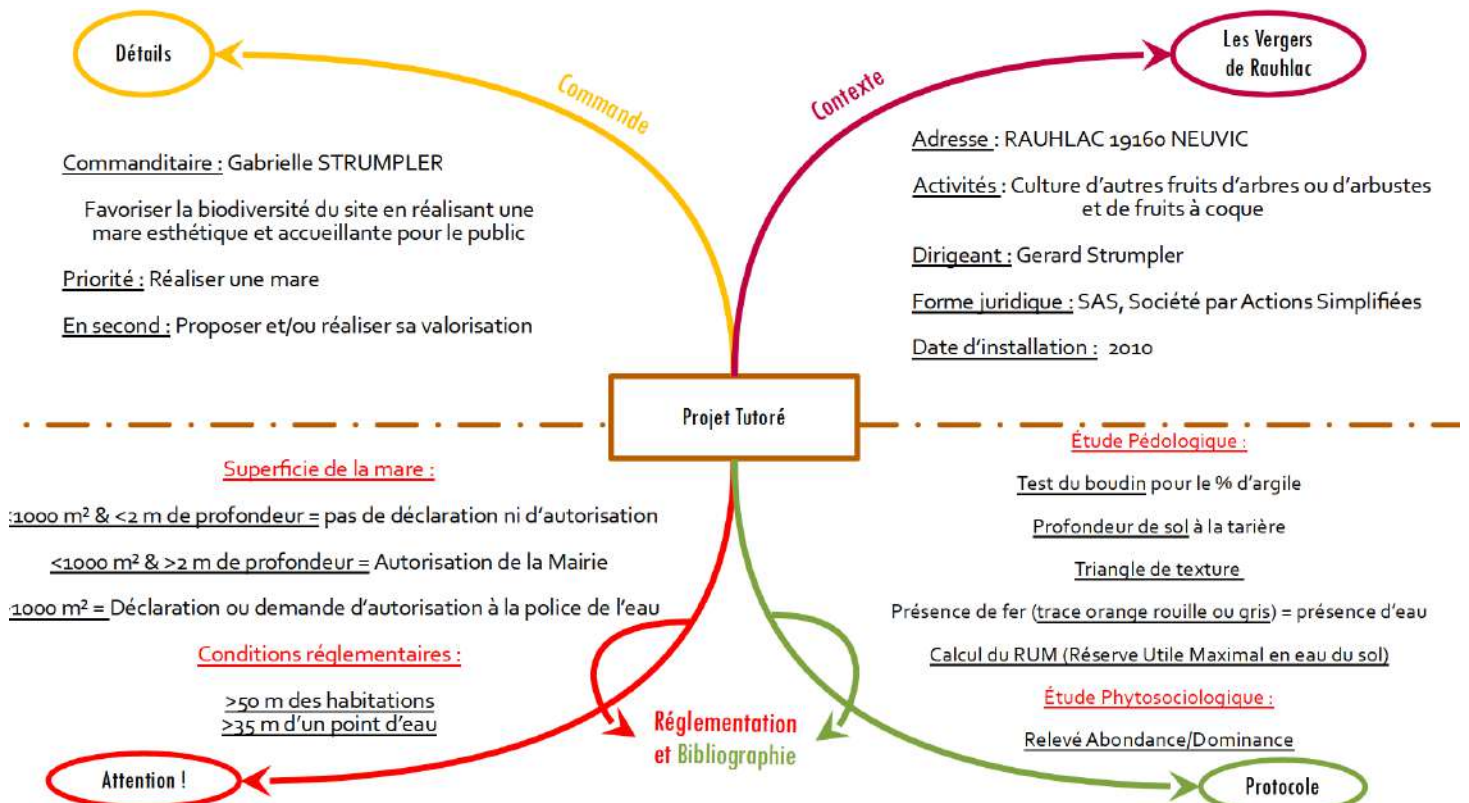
Détails

Commande

Contexte

Les Vergers de Rauhlac

Commanditaire : Gabrielle STRUMPLER

Favoriser la biodiversité du site en réalisant une mare esthétique et accueillante pour le public

Priorité : Réaliser une mare

En second : Proposer et/ou réaliser sa valorisation

Adresse : RAUHLAC 19160 NEUVIC

Activités : Culture d'autres fruits d'arbres ou d'arbustes et de fruits à coque

Dirigeant : Gerard Strumpler

Forme juridique : SAS, Société par Actions Simplifiées

Date d'installation : 2010

Projet Tutoré

Superficie de la mare :

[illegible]1000 m² & <2 m de profondeur = pas de déclaration ni d'autorisation

<1000 m² & >2 m de profondeur = Autorisation de la Mairie

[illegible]1000 m² = Déclaration ou demande d'autorisation à la police de l'eau

Conditions réglementaires :

>50 m des habitations
>35 m d'un point d'eau

Étude Pédologique :

Test du boudin pour le % d'argile

Profondeur de sol à la tarière

Triangle de texture

Présence de fer (trace orange rouille ou gris) = présence d'eau

Calcul du RUM (Réserve Utile Maximal en eau du sol)

Étude Phytosociologique :

Relevé Abondance/Dominance

Réglementation et Bibliographie

Attention !

Protocole